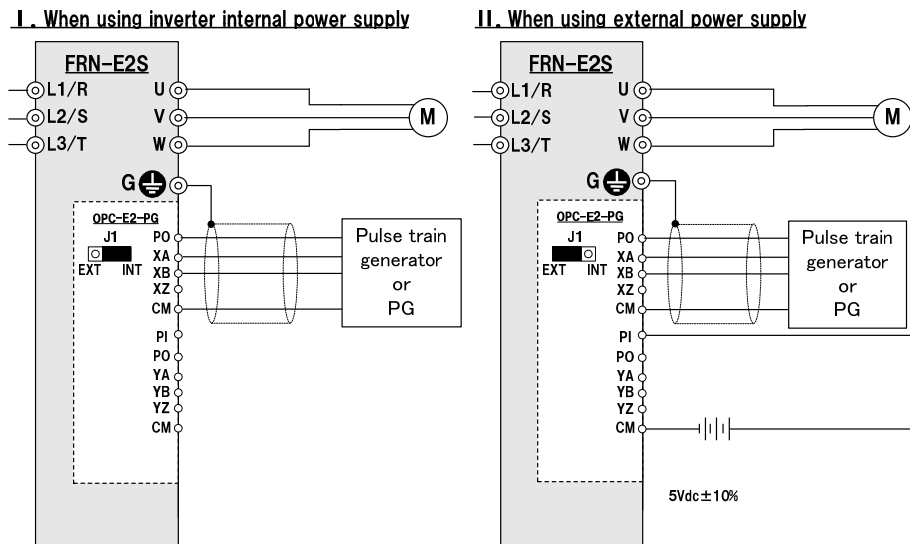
I. When using inverter internal power supply

FRN-E2S

L1/R
L2/S
L3/T

U
V
W

M

G

OPC-E2-PG

J1
EXT INT

PO
XA
XB
XZ
CM

Pulse train generator or PG

PI
PO
YA
YB
YZ
CM

II. When using external power supply

FRN-E2S

L1/R
L2/S
L3/T

U
V
W

M

G

OPC-E2-PG

J1
EXT INT

PO
XA
XB
XZ
CM

Pulse train generator or PG

PI
PO
YA
YB
YZ
CM

5Vdc±10%